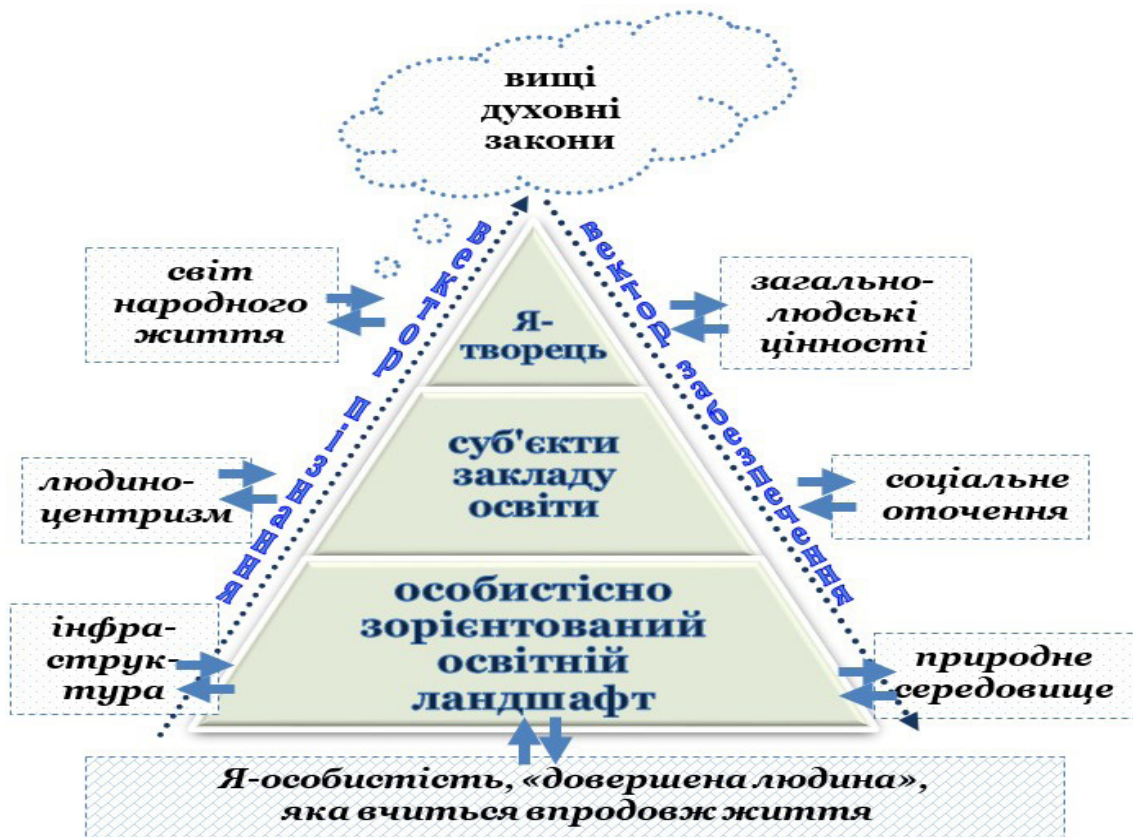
вищі духовні закони

вектор пізнання

вектор забезпечення

світ народного життя

загально-людські цінності

Я-творець

суб'єкти закладу освіти

людино-центризм

соціальне оточення

особистісно зорієнтований освітній ландшафт

інфра-струк-тура

природне середовище

Я-особистість, «довершена людина», яка вчиться впродовж життя